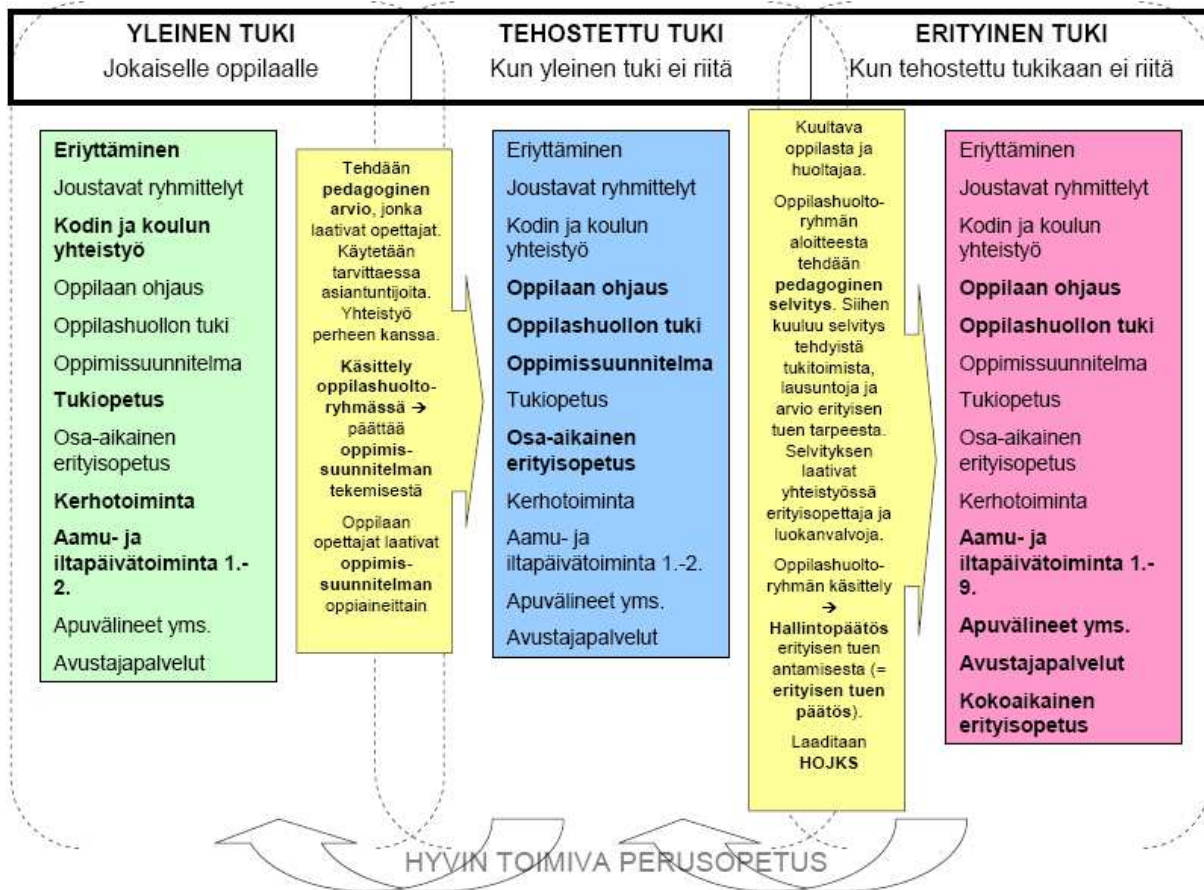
YLEINEN TUKI
Jokaiselle oppilaalle

TEHOSTETTU TUKI
Kun yleinen tuki ei riitä

ERITYINEN TUKI
Kun tehostettu tukikaan ei riitä

Eriyttäminen
Joustavat ryhmittelyt
Kodin ja koulun yhteistyö
Oppilaan ohjaus
Oppilashuollon tuki
Oppimissuunnitelma
Tukiopetus
Osa-aikainen erityisopetus
Kerhotoiminta
Aamu- ja iltapäivätoiminta 1.-2.
Apuvälineet yms.
Avustajapalvelut

Tehdään pedagoginen arvio, jonka laativat opettajat. Käytetään tarvittaessa asiantuntijoita. Yhteistyö perheen kanssa.

Käsittely oppilashuoltoryhmässä → päättää oppimissuunnitelman tekemisestä

Oppilaan opettajat laativat oppimissuunnitelman oppiaineittain

Eriyttäminen
Joustavat ryhmittelyt
Kodin ja koulun yhteistyö
Oppilaan ohjaus
Oppilashuollon tuki
Oppimissuunnitelma
Tukiopetus
Osa-aikainen erityisopetus
Kerhotoiminta
Aamu- ja iltapäivätoiminta 1.-2.
Apuvälineet yms.
Avustajapalvelut

Kuultava oppilasta ja huoltajaa.

Oppilashuoltoryhmän aloitteesta tehdään pedagoginen selvitys. Siihen kuuluu selvitys tehdyistä tukitoimista, lausuntoja ja arvio erityisen tuen tarpeesta. Selvityksen laativat yhteistyössä erityisopettaja ja luokanvalvoja.

Oppilashuoltoryhmän käsittely → Hallintopäätös erityisen tuen antamisesta (= erityisen tuen päätös).

Laaditaan HOJKS

Eriyttäminen
Joustavat ryhmittelyt
Kodin ja koulun yhteistyö
Oppilaan ohjaus
Oppilashuollon tuki
Oppimissuunnitelma
Tukiopetus
Osa-aikainen erityisopetus
Kerhotoiminta
Aamu- ja iltapäivätoiminta 1.-9.
Apuvälineet yms.
Avustajapalvelut
Kokoaikainen erityisopetus

HYVIN TOIMIVA PERUSOPETUS